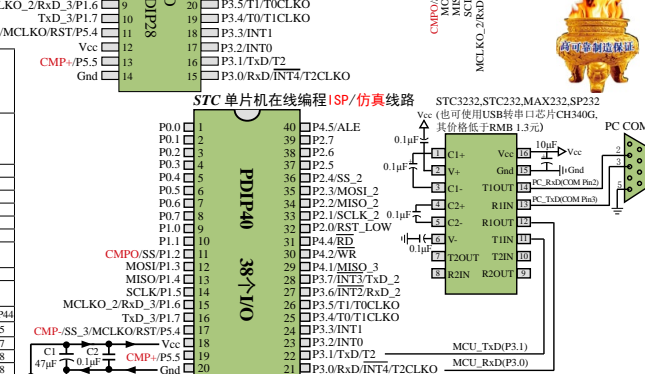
MCLKO_2/RxD_3/P1.6 9
TxD_3/P1.7 10
MCLKO/RST/P5.4 11
Vcc 12
CMP+/P5.5 13
Gnd 14
PDIP28
20 P3.5/T1/T0CLKO
19 P3.4/T0/T1CLKO
18 P3.3/INT1
17 P3.2/INT0
16 P3.1/TxD/T2
15 P3.0/RxD/INT4/T2CLKO

CMPO
MCLKO_2/RxD

STC 单片机在线编程ISP/仿真线路

尚可靠制造保证

STC3232,STC232,MAX232,SP232
(也可使用USB转串口芯片CH340G,
其价格低于RMB 1.3元)

PC COM

P0.0 1
P0.1 2
P0.2 3
P0.3 4
P0.4 5
P0.5 6
P0.6 7
P0.7 8
P1.0 9
P1.1 10
CMPO/SS/P1.2 11
MOSI/P1.3 12
MISO/P1.4 13
SCLK/P1.5 14
MCLKO_2/RxD_3/P1.6 15
TxD_3/P1.7 16
CMP-/SS_3/MCLKO/RST/P5.4 17
Vcc 18
CMP+/P5.5 19
Gnd 20
PDIP40
38个I/O
40 P4.5/ALE
39 P2.7
38 P2.6
37 P2.5
36 P2.4/SS_2
35 P2.3/MOSI_2
34 P2.2/MISO_2
33 P2.1/SCLK_2
32 P2.0/RST_LOW
31 P4.4/RD
30 P4.2/WR
29 P4.1/MISO_3
28 P3.7/INT3/TxD_2
27 P3.6/INT2/RxD_2
26 P3.5/T1/T0CLKO
25 P3.4/T0/T1CLKO
24 P3.3/INT1
23 P3.2/INT0
22 P3.1/TxD/T2
21 P3.0/RxD/INT4/T2CLKO

C1 47μF
C2 0.1μF

Vcc
0.1μF
0.1μF
0.1μF
1 C1+
2 V+
3 C1-
4 C2+
5 C2-
6 V-
7 T2OUT
8 R2IN
16 Vcc
15 Gnd
14 T1OUT
13 R1IN
12 R1OUT
11 T1IN
10 T2IN
9 R2OUT
10μF
Vcc
PC_RxD(COM Pin2)
PC_TxD(COM Pin3)
2
3
5
MCU_TxD(P3.1)
MCU_RxD(P3.0)